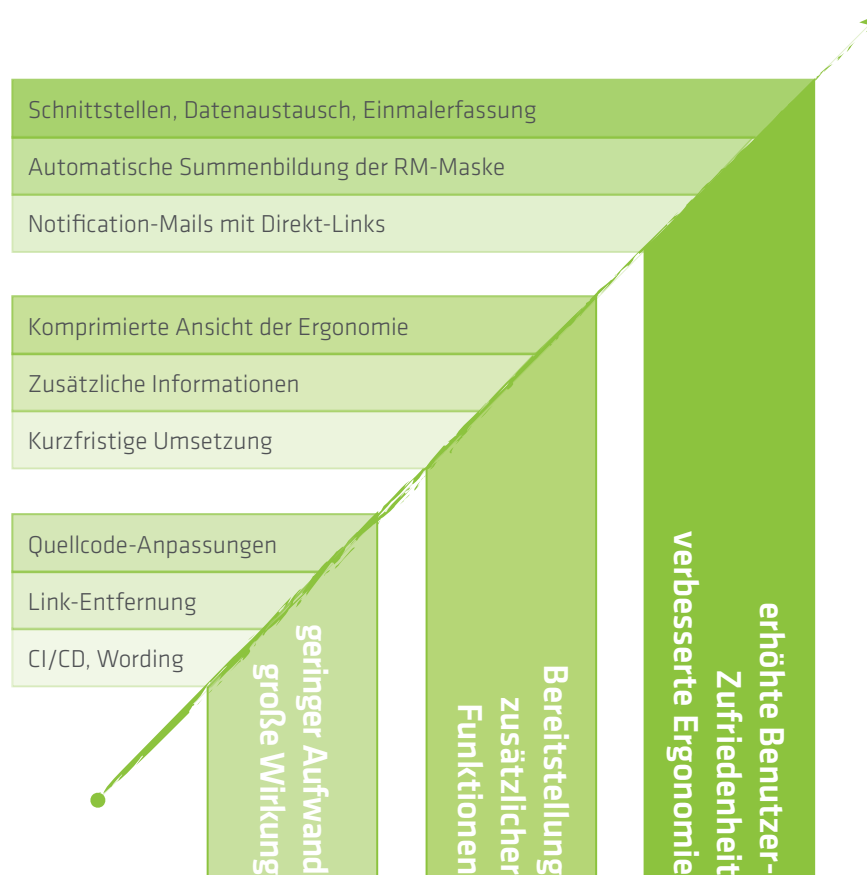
Schnittstellen, Datenaustausch, Einmalerfassung

Automatische Summenbildung der RM-Maske

Notification-Mails mit Direkt-Links

Komprimierte Ansicht der Ergonomie

Zusätzliche Informationen

Kurzfristige Umsetzung

Quellcode-Anpassungen

Link-Entfernung

CI/CD, Wording

geringer Aufwand große Wirkung

Bereitstellung zusätzlicher Funktionen

erhöhte Benutzer-Zufriedenheit verbesserte Ergonomie